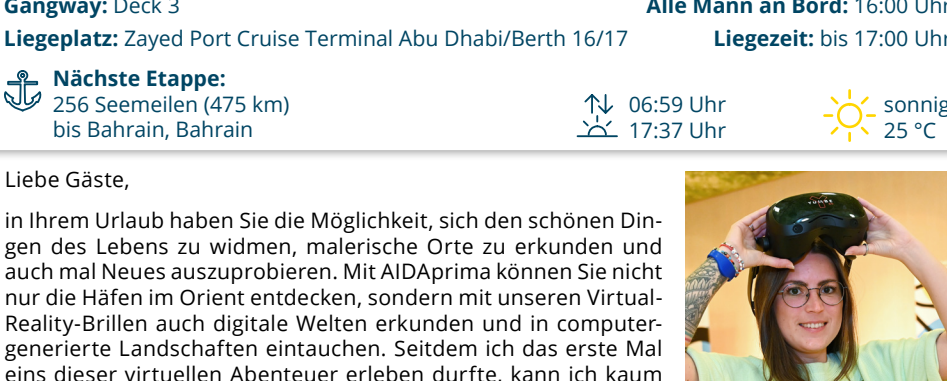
Gangway: Deck 3
Alle Mann an Bord: 16:00 Uhr
Liegeplatz: Zayed Port Cruise Terminal Abu Dhabi/Berth 16/17
Liegezeit: bis 17:00 Uhr

Nächste Etappe:
256 Seemeilen (475 km) bis Bahrain, Bahrain

06:59 Uhr
17:37 Uhr

sonnig
25 °C

Liebe Gäste,

in Ihrem Urlaub haben Sie die Möglichkeit, sich den schönen Dingen des Lebens zu widmen, malerische Orte zu erkunden und auch mal Neues auszuprobieren. Mit AIDAprima können Sie nicht nur die Häfen im Orient entdecken, sondern mit unseren Virtual-Reality-Brillen auch digitale Welten erkunden und in computergenerierte Landschaften eintauchen. Seitdem ich das erste Mal eins dieser virtuellen Abenteuer erleben durfte, kann ich kaum